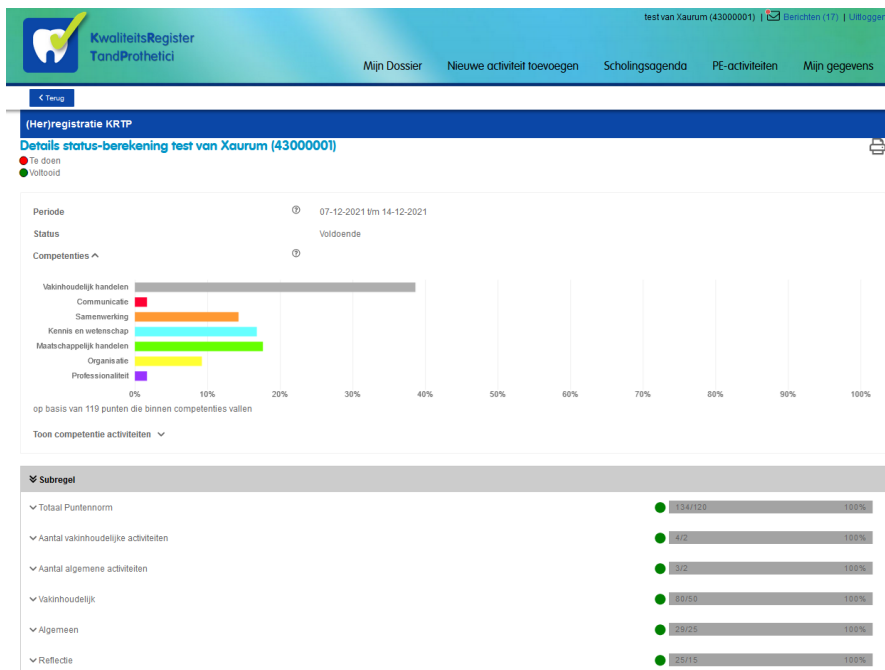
KwaliteitsRegister TandProthetici

test van Xaurum (43000001) | Berichten (17) | Uitloggen

Mijn Dossier | Nieuwe activiteit toevoegen | Scholingsagenda | PE-activiteiten | Mijn gegevens

< Terug

(Her)registratie KRTP

Details status-berekening test van Xaurum (43000001)

Te doen
Voltooid

Periode ⓘ 07-12-2021 t/m 14-12-2021

Status Voldoende

Competenties ^ ⓘ

Vakinhoudelijk handelen
Communicatie
Samenwerking
Kennis en wetenschap
Maatschappelijk handelen
Organisatie
Professionaliteit

0% 10% 20% 30% 40% 50% 60% 70% 80% 90% 100%

op basis van 119 punten die binnen competenties vallen

Toon competentie activiteiten ⌄

Subregel

⌄ Totaal Puntennorm 134/120 100%

⌄ Aantal vakinhoudelijke activiteiten 4/2 100%

⌄ Aantal algemene activiteiten 3/2 100%

⌄ Vakinhoudelijk 80/50 100%

⌄ Algemeen 29/25 100%

⌄ Reflectie 25/15 100%